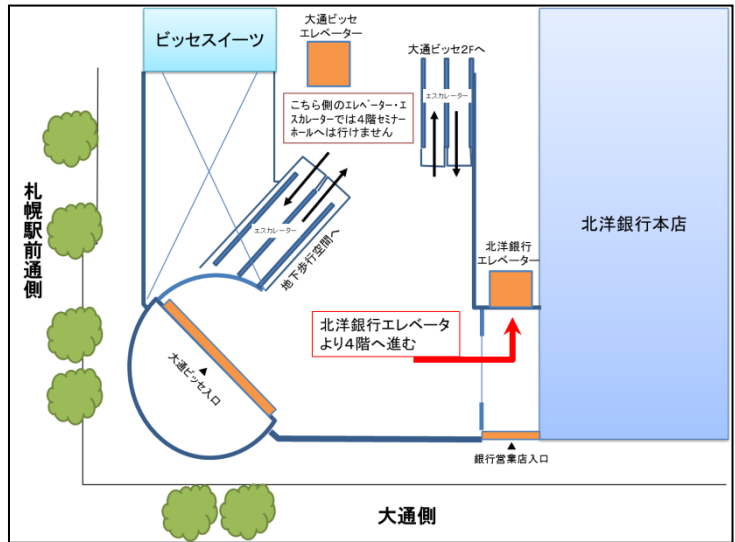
ビッセスイーツ

大通ビッセ
エレベーター

大通ビッセ2Fへ

エスカレーター

こちら側のエレベーター・エスカレーターでは4階セミナーホールへは行けません

札幌駅前通側

エスカレーター

地下歩行空間へ

北洋銀行本店

北洋銀行
エレベーター

北洋銀行エレベータより4階へ進む

大通ビッセ入口

銀行営業店入口

大通側